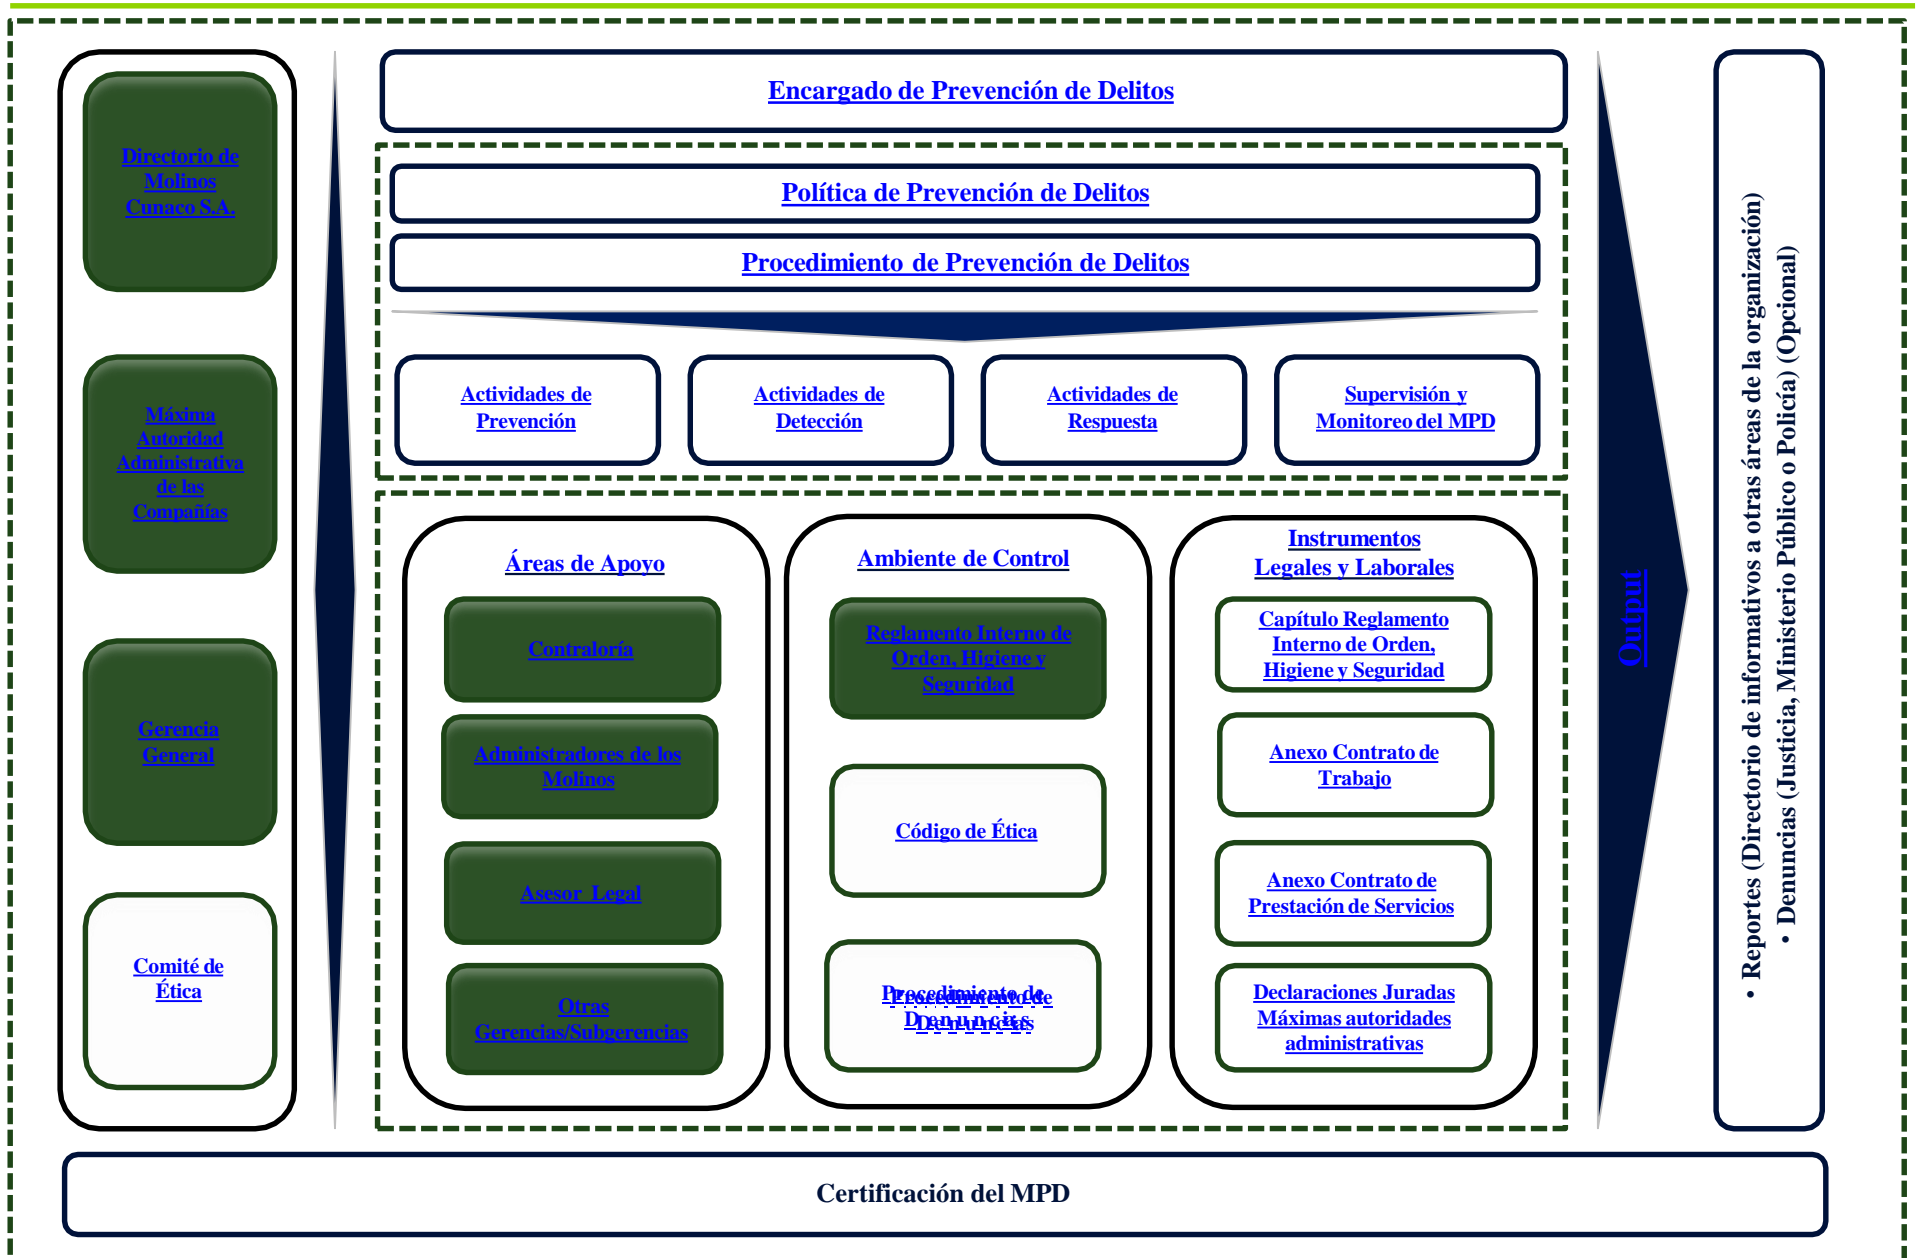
Directorio de Molinos Cunaco S.A.

Máxima Autoridad Administrativa de las Compañías

Gerencia General

Comité de Ética

Encargado de Prevención de Delitos

Política de Prevención de Delitos

Procedimiento de Prevención de Delitos

Actividades de Prevención

Actividades de Detección

Actividades de Respuesta

Supervisión y Monitoreo del MPD

Áreas de Apoyo

Contraloría

Administradores de los Molinos

Asesor Legal

Otras Gerencias/Subgerencias

Ambiente de Control

Reglamento Interno de Orden, Higiene y Seguridad

Código de Ética

Procedimiento de Denuncias

Instrumentos Legales y Laborales

Capítulo Reglamento Interno de Orden, Higiene y Seguridad

Anexo Contrato de Trabajo

Anexo Contrato de Prestación de Servicios

Declaraciones Juradas Máximas autoridades administrativas

Output

• Reportes (Directorio de informativos a otras áreas de la organización)
• Denuncias (Justicia, Ministerio Público o Policía) (Opcional)

Certificación del MPD